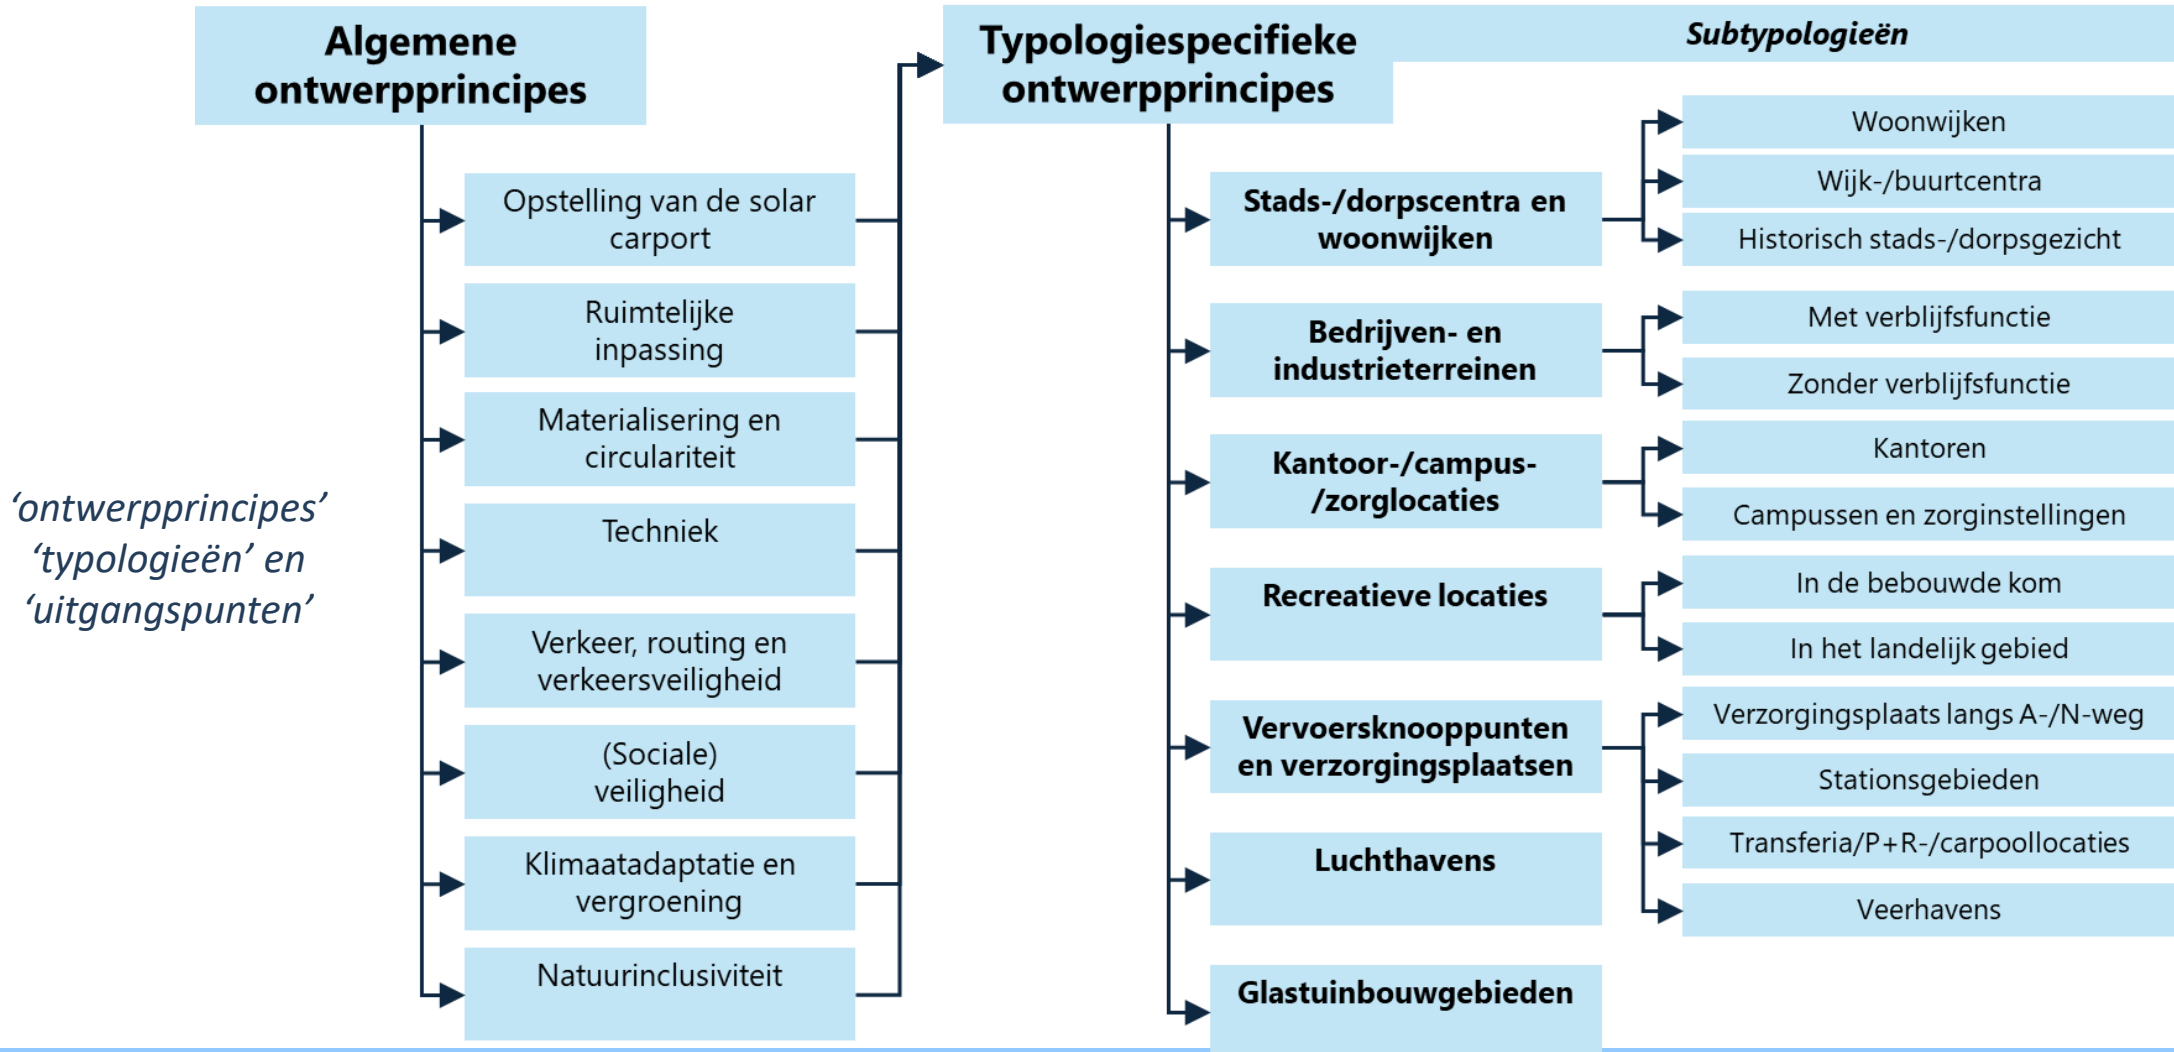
Algemene ontwerpprincipes

Opstelling van de solar carport

Ruimtelijke inpassing

Materialisering en circulariteit

Techniek

Verkeer, routing en verkeersveiligheid

(Sociale) veiligheid

Klimaatadaptatie en vergroening

Natuurinclusiviteit

'ontwerpprincipes' 'typologieën' en 'uitgangspunten'

Typologiespecifieke ontwerpprincipes

Subtypologieën

Stads-/dorpscentra en woonwijken

Woonwijken

Wijk-/buurtcentra

Historisch stads-/dorpsgezicht

Bedrijven- en industrieterreinen

Met verblijfsfunctie

Zonder verblijfsfunctie

Kantoor-/campus-/zorglocaties

Kantoren

Campussen en zorginstellingen

Recreatieve locaties

In de bebouwde kom

In het landelijk gebied

Vervoersknooppunten en verzorgingsplaatsen

Verzorgingsplaats langs A-/N-weg

Stationsgebieden

Transferia/P+R-/carpoollocaties

Veerhavens

Luchthavens

Glastuinbouwgebieden